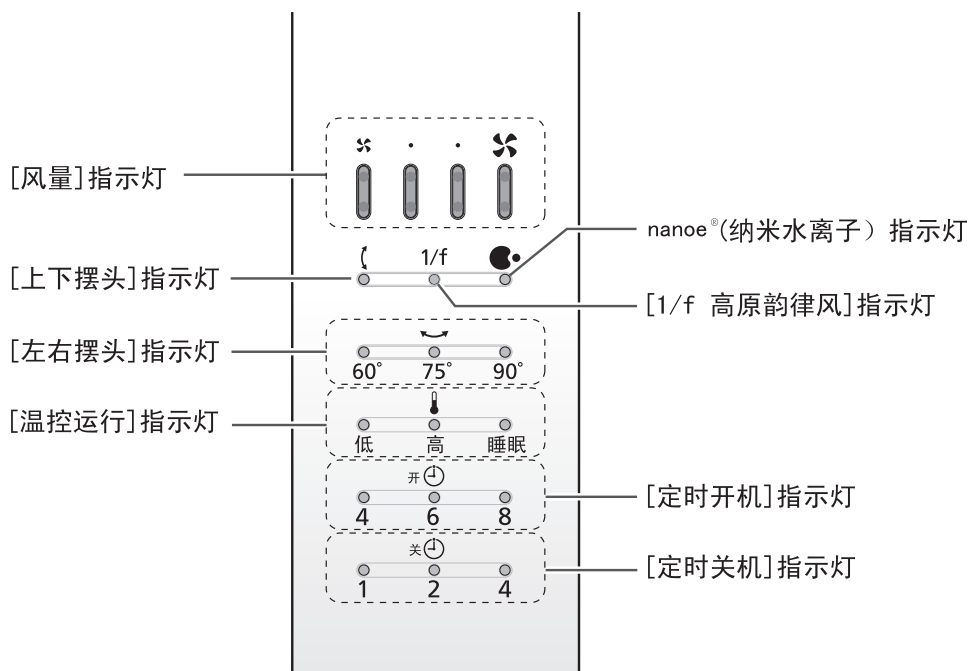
[风量]指示灯

nanoe®(纳米水离子）指示灯

1/f

[上下摆头]指示灯

[1/f 高原韵律风]指示灯

[左右摆头]指示灯

60° 75° 90°

[温控运行]指示灯

低 高 睡眠

开

4 6 8

[定时开机]指示灯

关

1 2 4

[定时关机]指示灯